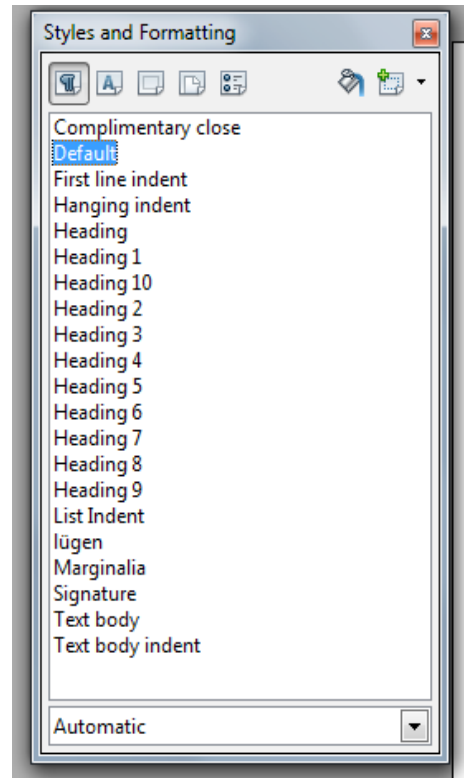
Styles and Formatting

Complimentary close
Default
First line indent
Hanging indent
Heading
Heading 1
Heading 10
Heading 2
Heading 3
Heading 4
Heading 5
Heading 6
Heading 7
Heading 8
Heading 9
List Indent
lügen
Marginalia
Signature
Text body
Text body indent

Automatic